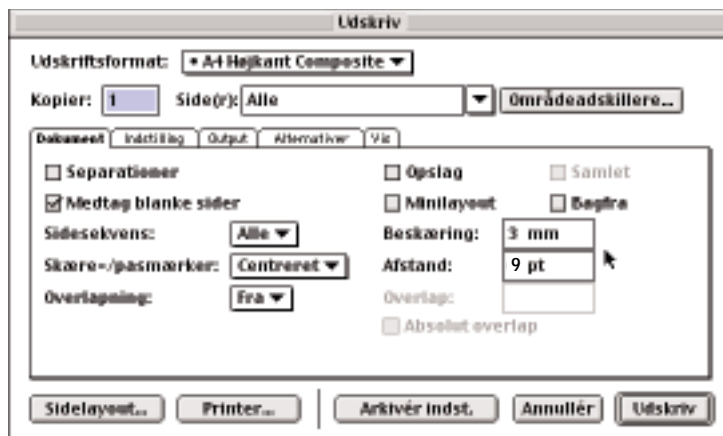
Udskriv

Udskriftsformat: • A4 Højkant Composite ▼

Kopier: 1 Side(r): Alle ▼ Områdeadskillere...

Dokument | Indstilling | Output | Alternativer | Vis

☐ Separationer
☑ Medtag blanke sider
Sidesekvens: Alle ▼
Skære-/pasmærker: Centreret ▼
Overlapning: Fra ▼

☐ Opslag ☐ Samlet
☐ Minilayout ☐ Bagfra
Beskæring: 3 mm
Afstand: 9 pt
Overlap:
☐ Absolut overlap

Sidelayout... Printer... Arkivér indst. Annullér Udskriv